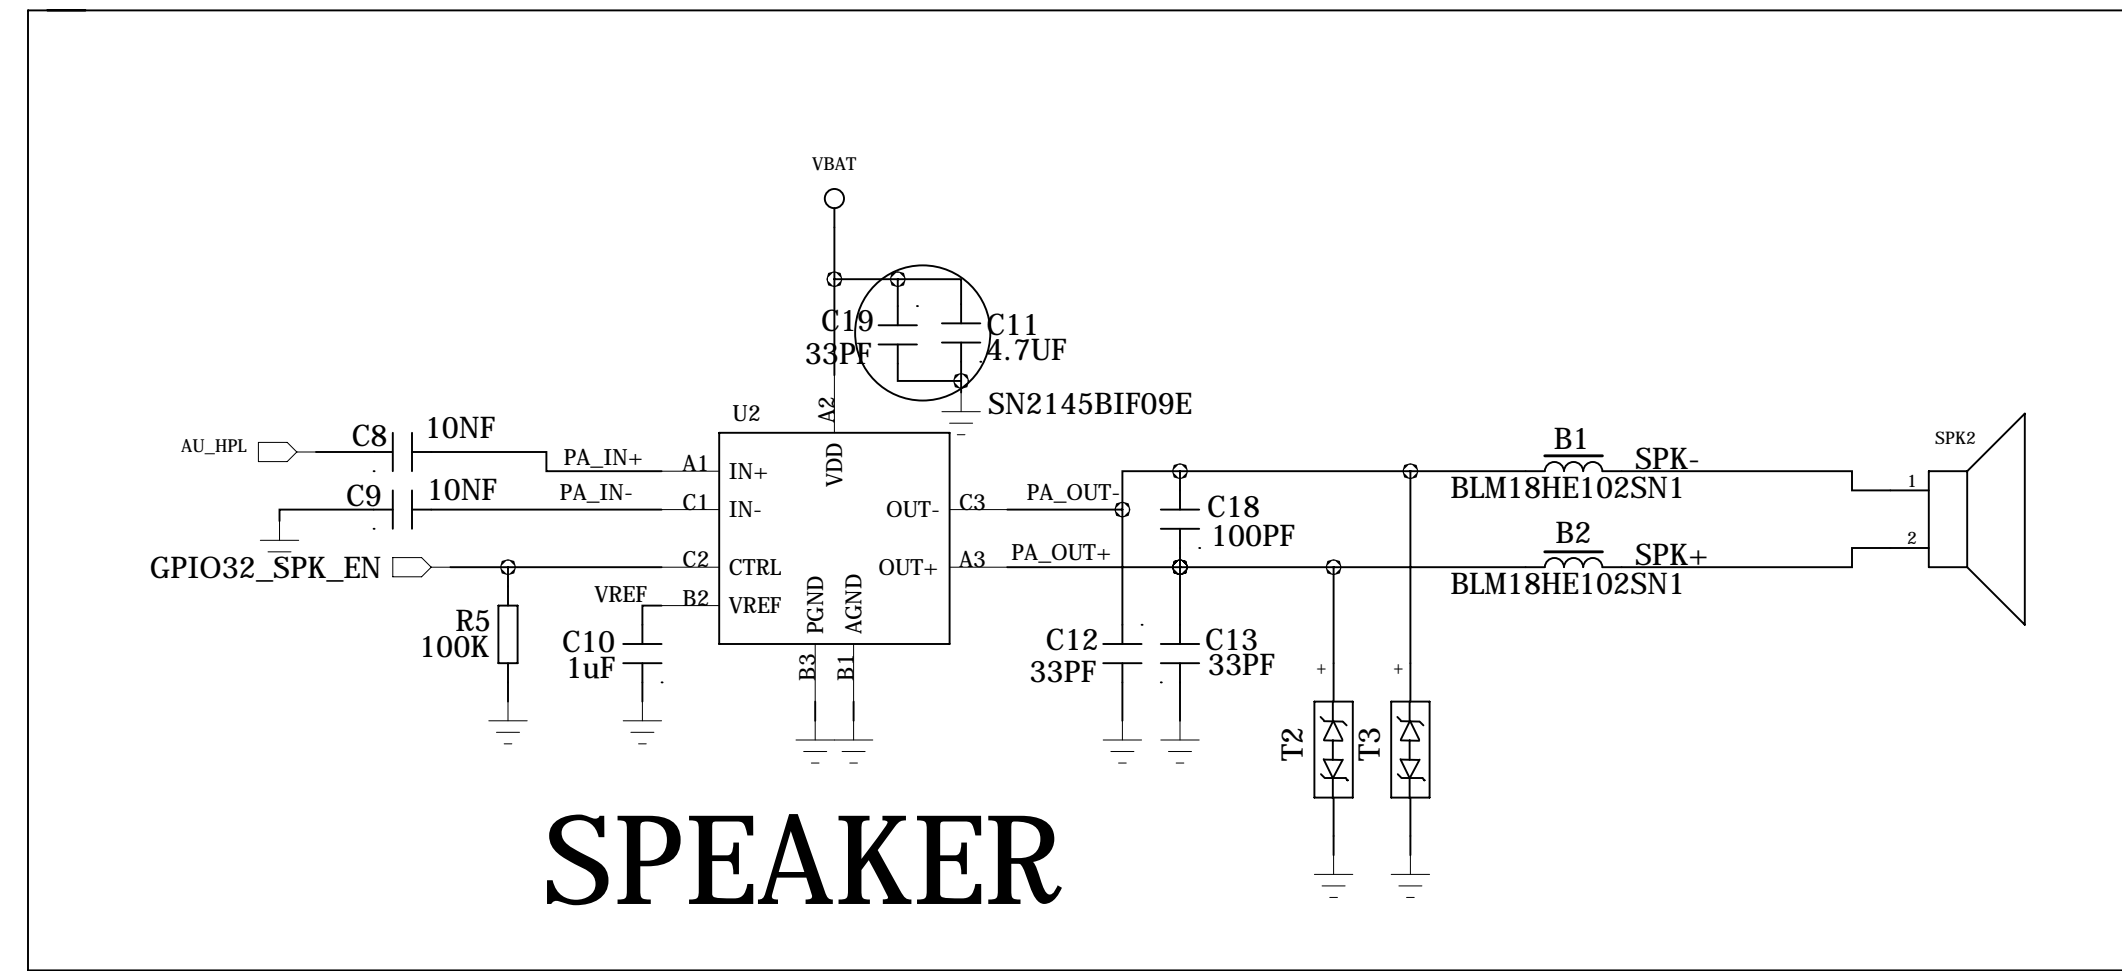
VBAT

C19
33PF

C11
4.7UF

SN2145BIF09E

U2

A2

VDD

AU_HPL

C8
10NF

PA_IN+

A1

IN+

C9
10NF

PA_IN-

C1

IN-

OUT-

C3

PA_OUT-

C18
100PF

B1
SPK-
BLM18HE102SN1

SPK2

1

2

GPIO32_SPK_EN

C2

CTRL

OUT+

A3

PA_OUT+

B2
SPK+
BLM18HE102SN1

VREF

B2

VREF

R5
100K

C10
1uF

PGND

AGND

B3

B1

C12
33PF

C13
33PF

+

+

T2

T3

SPEAKER